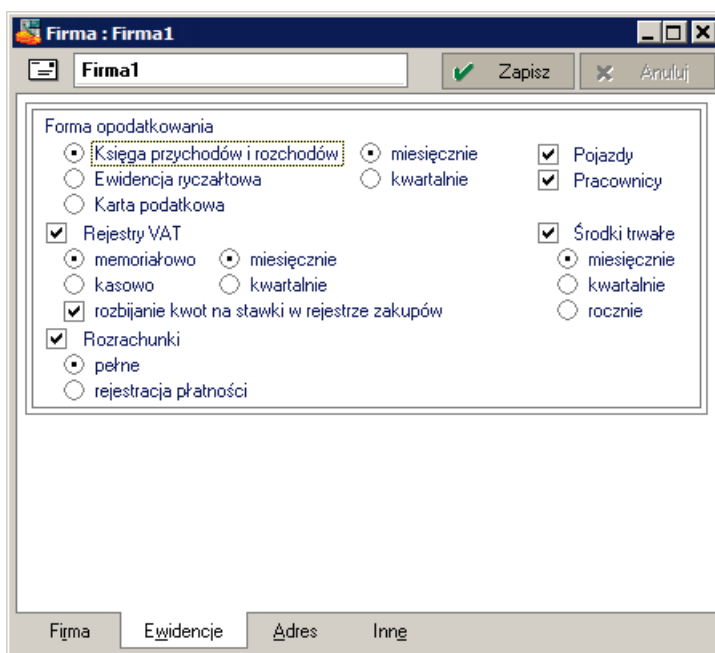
Firma : Firma1

Firma1

Zapisz

Anuluj

Forma opodatkowania

Księga przychodów i rozchodów

Ewidencja ryczałtowa

Karta podatkowa

miesięcznie

kwartalnie

Pojazdy

Pracownicy

Rejestry VAT

memoriałowo

kasowo

miesięcznie

kwartalnie

rozbijanie kwot na stawki w rejestrze zakupów

Środki trwałe

miesięcznie

kwartalnie

rocznie

Rozrachunki

pełne

rejestracja płatności

Firma

Ewidencje

Adres

Inne